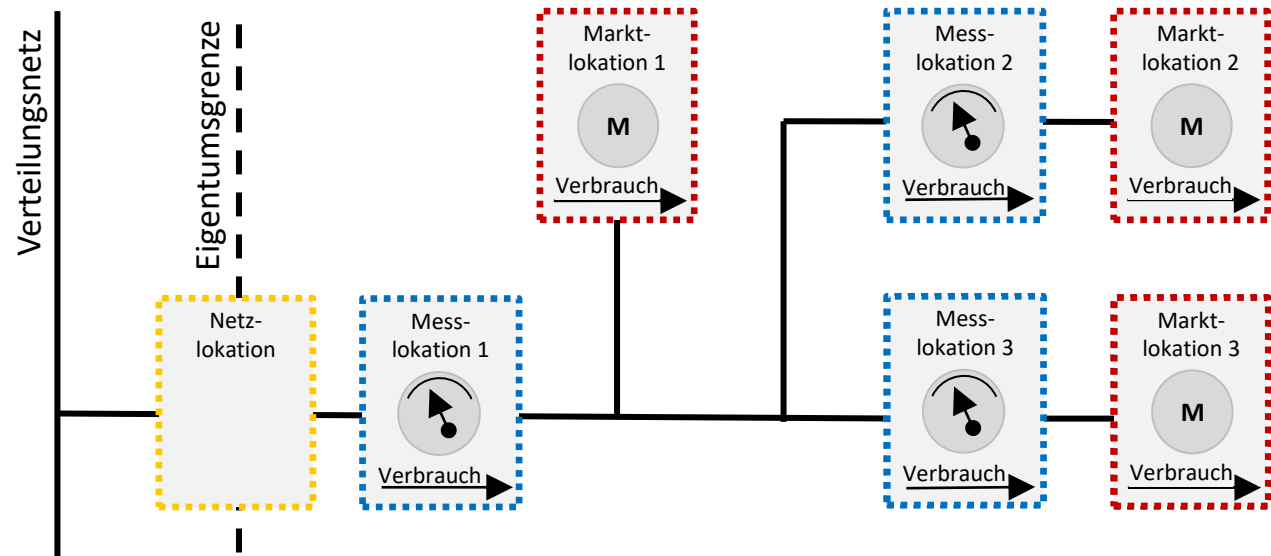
Verteilungsnetz

Eigentumsgrenze

Netzlokation

Messlokation 1

Verbrauch

Marktlokation 1

M

Verbrauch

Messlokation 2

Verbrauch

Marktlokation 2

M

Verbrauch

Messlokation 3

Verbrauch

Marktlokation 3

M

Verbrauch